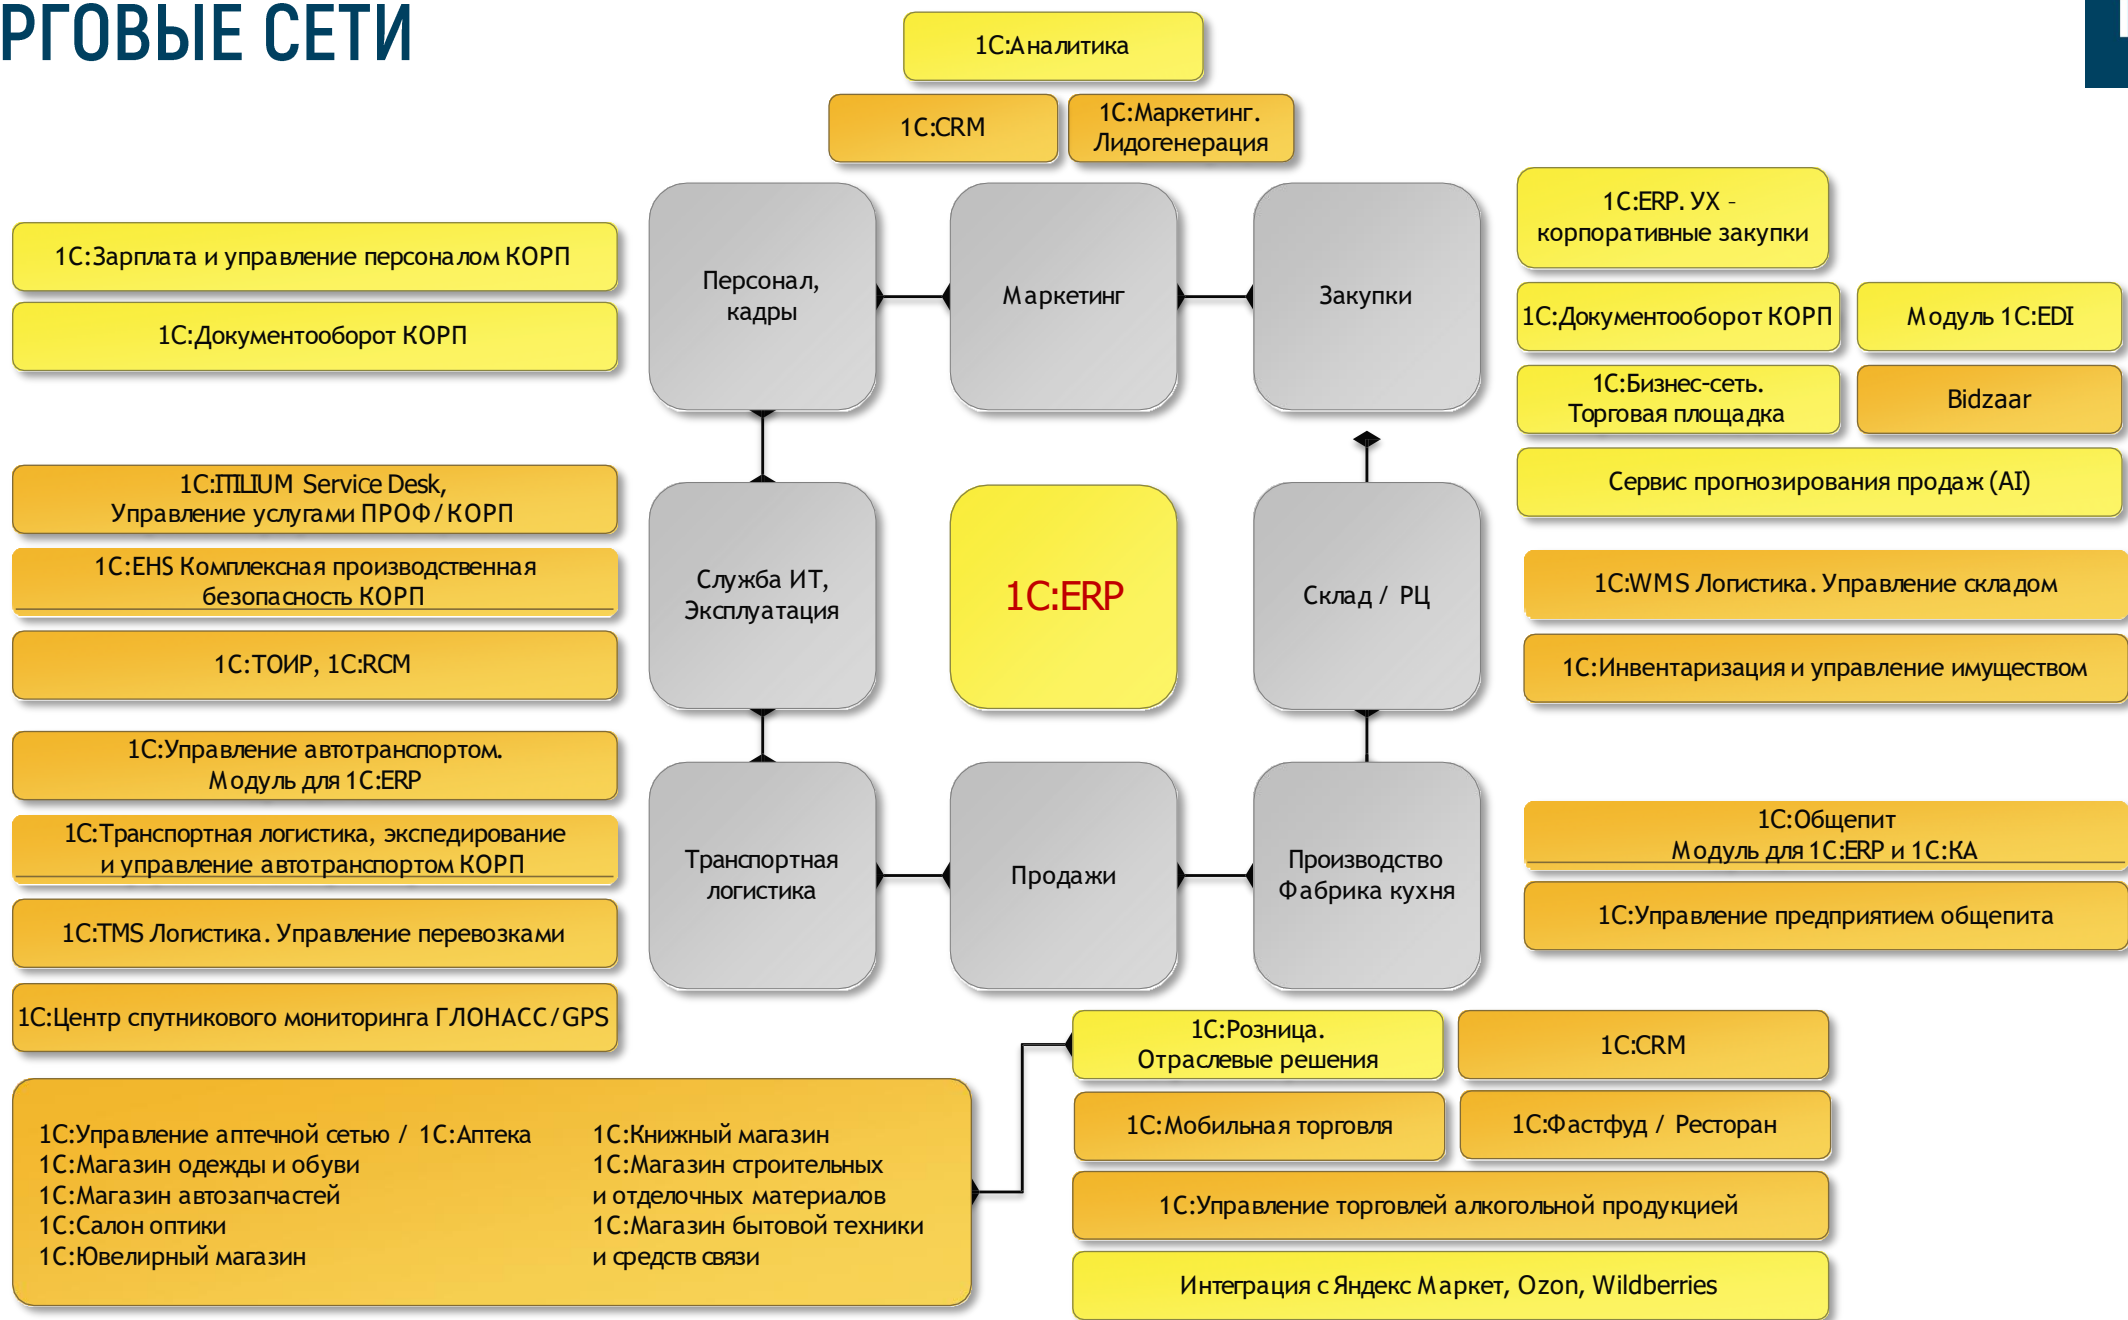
РГОВЫЕ СЕТИ

1С:Аналитика

1С:CRM

1С:Маркетинг. Лидогенерация

1С:Зарплата и управление персоналом КОРП

1С:Документооборот КОРП

Персонал, кадры

Маркетинг

Закупки

1С:ERP. УХ - корпоративные закупки

1С:Документооборот КОРП

Модуль 1С:EDI

1С:Бизнес-сеть. Торговая площадка

Bidzaar

Сервис прогнозирования продаж (AI)

1С:ITILIUM Service Desk, Управление услугами ПРОФ/КОРП

1С:EHS Комплексная производственная безопасность КОРП

1С:ТОИР, 1С:RCM

Служба ИТ, Эксплуатация

1С:ERP

Склад / РЦ

1С:WMS Логистика. Управление складом

1С:Инвентаризация и управление имуществом

1С:Управление автотранспортом. Модуль для 1С:ERP

1С:Транспортная логистика, экспедирование и управление автотранспортом КОРП

1С:TMS Логистика. Управление перевозками

1С:Центр спутникового мониторинга ГЛОНАСС/GPS

Транспортная логистика

Продажи

Производство Фабрика кухня

1С:Общепит Модуль для 1С:ERP и 1С:КА

1С:Управление предприятием общепита

1С:Управление аптечной сетью / 1С:Аптека
1С:Магазин одежды и обуви
1С:Магазин автозапчастей
1С:Салон оптики
1С:Ювелирный магазин

1С:Книжный магазин
1С:Магазин строительных и отделочных материалов
1С:Магазин бытовой техники и средств связи

1С:Розница. Отраслевые решения

1С:CRM

1С:Мобильная торговля

1С:Фастфуд / Ресторан

1С:Управление торговлей алкогольной продукцией

Интеграция с Яндекс Маркет, Ozon, Wildberries